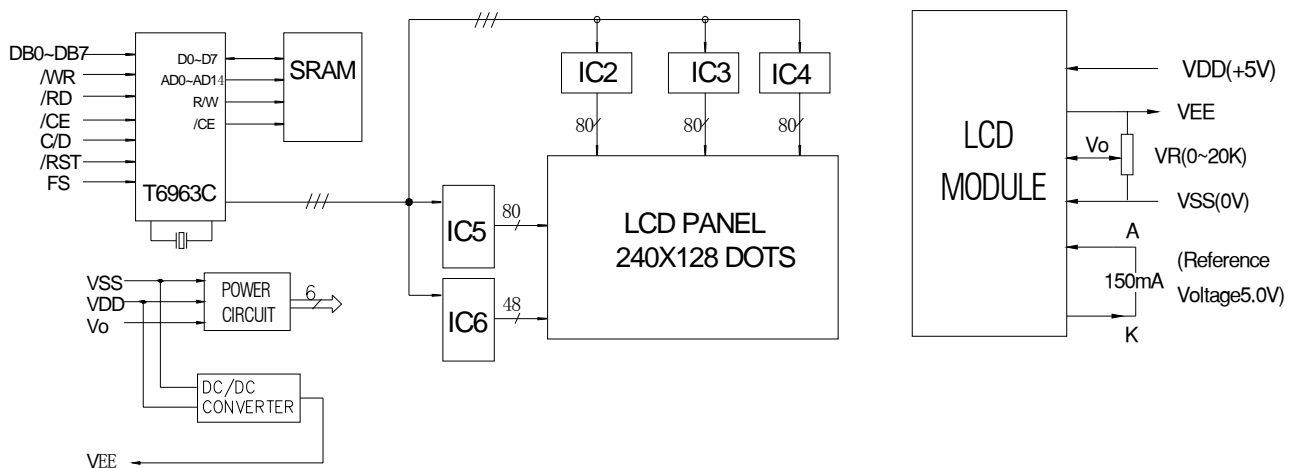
DB0~DB7
/WR
/RD
/CE
C/D
/RST
FS

D0~D7
AD0~AD14
R/W
/CE
T6963C

SRAM

IC2
IC3
IC4
80
80
80

IC5
80
IC6
48

LCD PANEL
240X128 DOTS

VSS
VDD
Vo
POWER CIRCUIT
6

DC/DC CONVERTER

VEE

LCD MODULE

VDD(+5V)
VEE
Vo
VR(0~20K)
VSS(0V)
A
150mA
(Reference Voltage5.0V)
K